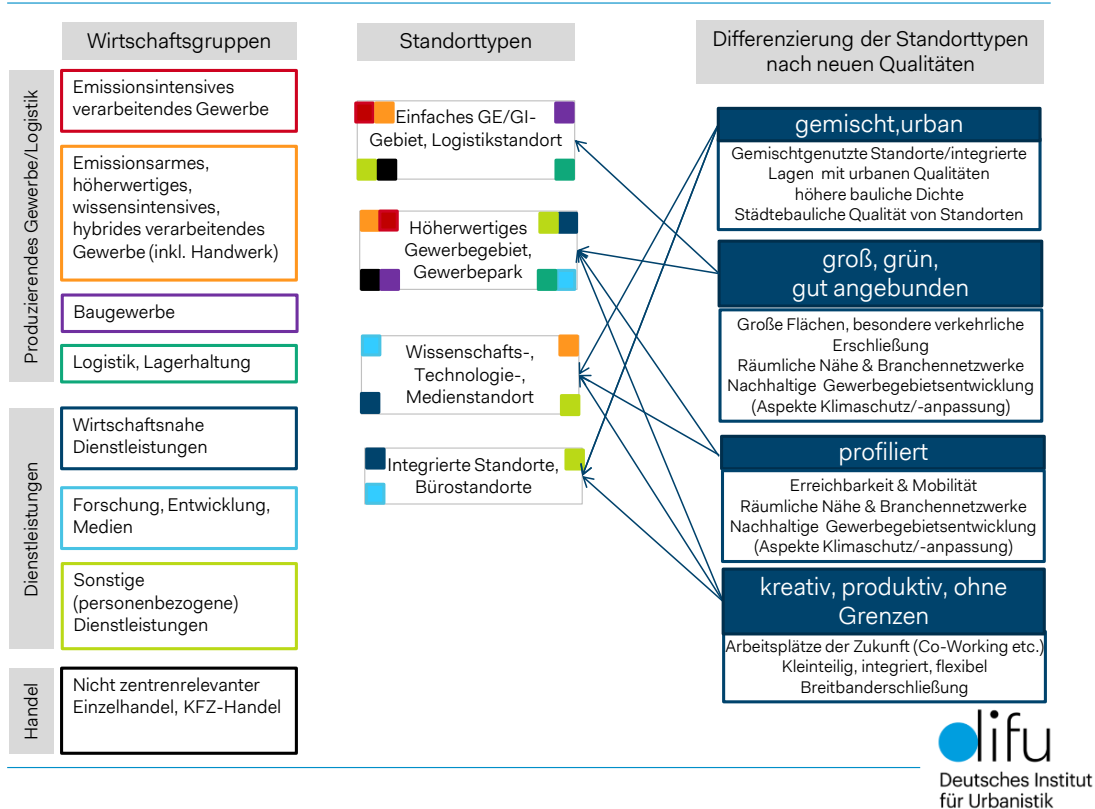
Wirtschaftsgruppen

Produzierendes Gewerbe/Logistik

Emissionsintensives verarbeitendes Gewerbe

Emissionsarmes, höherwertiges, wissensintensives, hybrides verarbeitendes Gewerbe (inkl. Handwerk)

Baugewerbe

Logistik, Lagerhaltung

Dienstleistungen

Wirtschaftsnahe Dienstleistungen

Forschung, Entwicklung, Medien

Sonstige (personenbezogene) Dienstleistungen

Handel

Nicht zentrenrelevanter Einzelhandel, KFZ-Handel

Standorttypen

Einfaches GE/GI-Gebiet, Logistikstandort

Höherwertiges Gewerbegebiet, Gewerbepark

Wissenschafts-, Technologie-, Medienstandort

Integrierte Standorte, Bürostandorte

Differenzierung der Standorttypen nach neuen Qualitäten

gemischt,urban

Gemischtgenutzte Standorte/integrierte Lagen mit urbanen Qualitäten
höhere bauliche Dichte
Städtebauliche Qualität von Standorten

groß, grün, gut angebunden

Große Flächen, besondere verkehrliche Erschließung
Räumliche Nähe & Branchennetzwerke
Nachhaltige Gewerbegebietsentwicklung (Aspekte Klimaschutz/-anpassung)

profiliert

Erreichbarkeit & Mobilität
Räumliche Nähe & Branchennetzwerke
Nachhaltige Gewerbegebietsentwicklung (Aspekte Klimaschutz/-anpassung)

kreativ, produktiv, ohne Grenzen

Arbeitsplätze der Zukunft (Co-Working etc.)
Kleinteilig, integriert, flexibel
Breitbanderschließung

difu
Deutsches Institut für Urbanistik